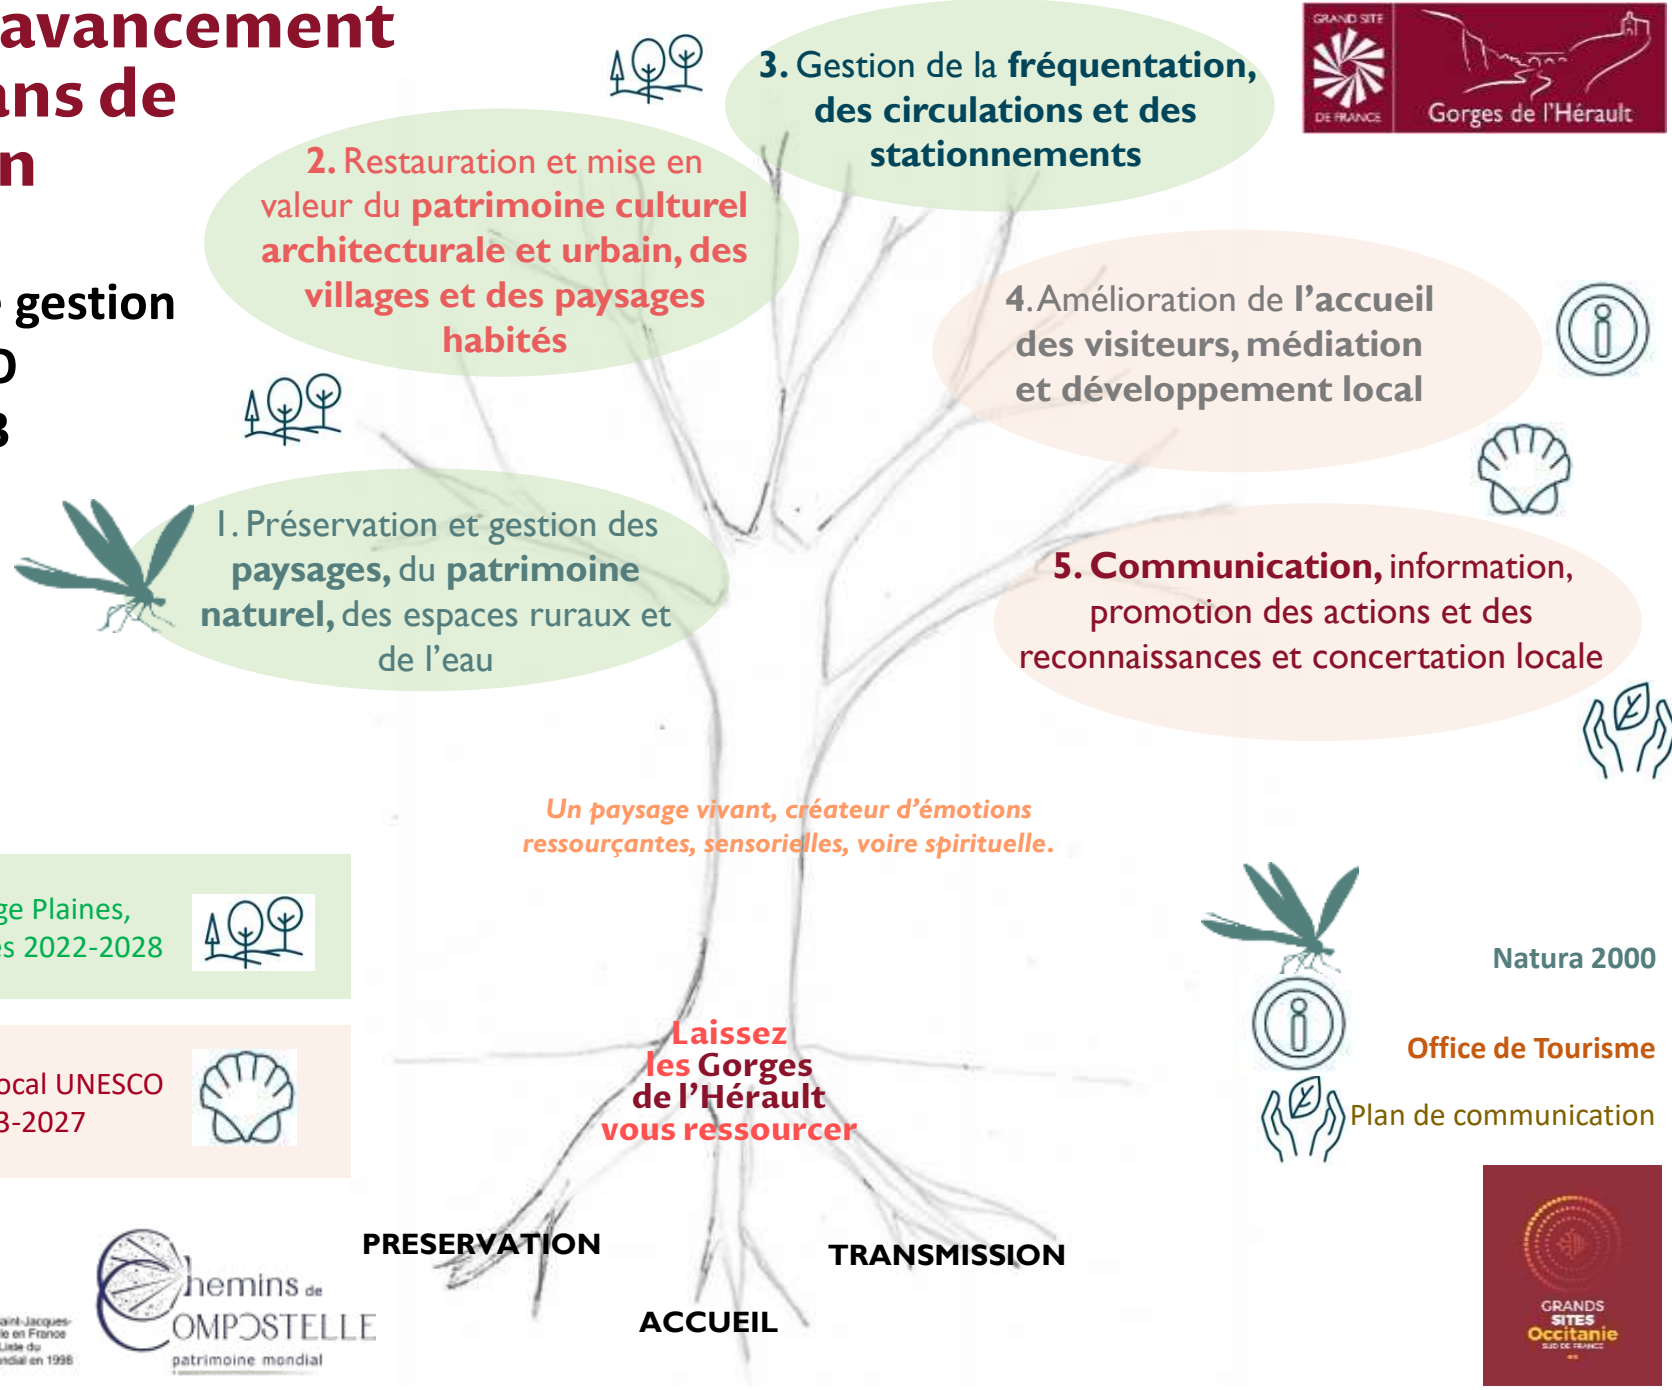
avancement
ans de
n

gestion
O
3

3. Gestion de la fréquentation, des circulations et des stationnements

GRAND SITE DE FRANCE Gorges de l'Hérault

2. Restauration et mise en valeur du patrimoine culturel architecturale et urbain, des villages et des paysages habités

4. Amélioration de l'accueil des visiteurs, médiation et développement local

1. Préservation et gestion des paysages, du patrimoine naturel, des espaces ruraux et de l'eau

5. Communication, information, promotion des actions et des reconnaissances et concertation locale

Un paysage vivant, créateur d'émotions ressourçantes, sensorielles, voire spirituelle.

ge Plaines,
s 2022-2028

ocal UNESCO
3-2027

Natura 2000

Office de Tourisme

Plan de communication

Laissez les Gorges de l'Hérault vous ressourcer

PRESERVATION

TRANSMISSION

ACCUEIL

Chemins de Compostelle patrimoine mondial

aint-Jacques-
e en France
Liste du
ndial en 1998

GRANDS SITES Occitanie SUD DE FRANCE